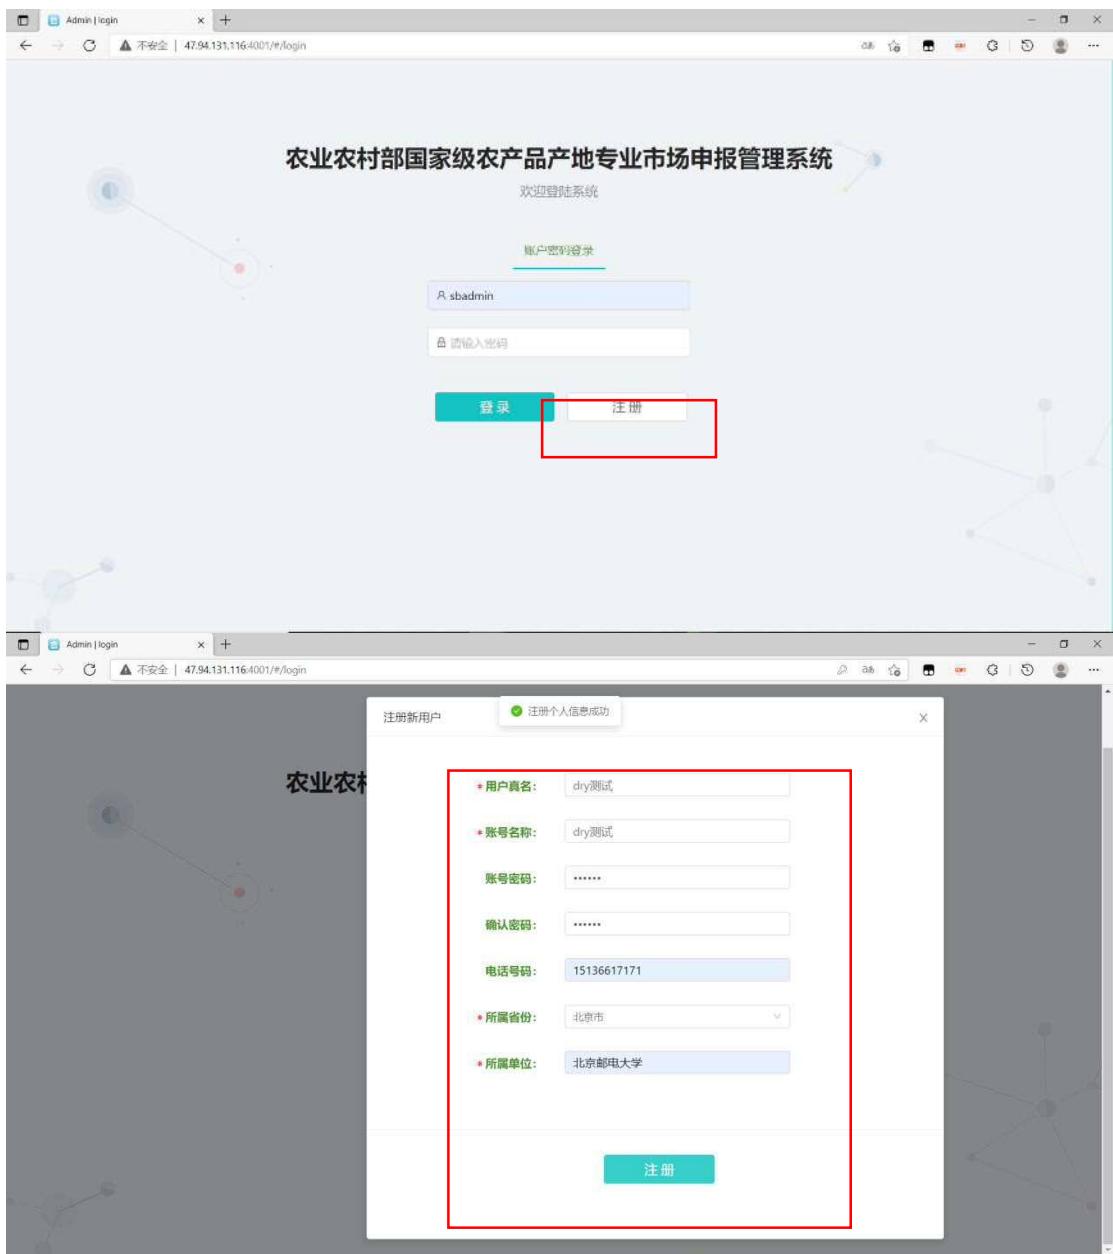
Admin | login
不安全 | 47.94.131.116:4001/#/login

农业农村部国家级农产品产地专业市场申报管理系统
欢迎登陆系统

账户密码登录

sbadmin
请输入密码

登录
注册

Admin | login
不安全 | 47.94.131.116:4001/#/login

注册新用户
注册个人信息成功

农业农村

* 用户真名: dry测试
* 账号名称: dry测试
账号密码: ••••••
确认密码: ••••••
电话号码: 15136617171
* 所属省份: 北京市
* 所属单位: 北京邮电大学

注册